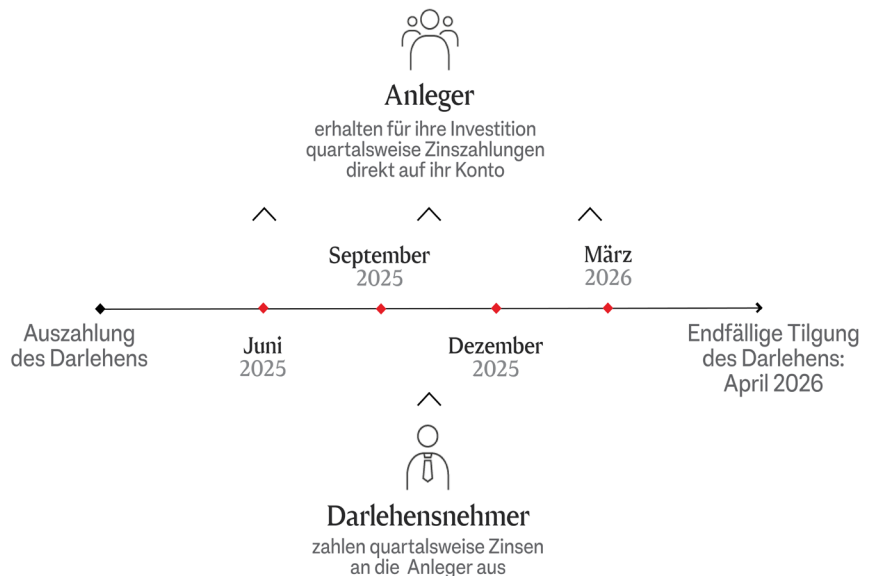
Anleger

erhalten für ihre Investition quartalsweise Zinszahlungen direkt auf ihr Konto

September
2025

März
2026

Auszahlung des Darlehens

Juni
2025

Dezember
2025

Endfällige Tilgung des Darlehens: April 2026

Darlehensnehmer

zahlen quartalsweise Zinsen an die Anleger aus